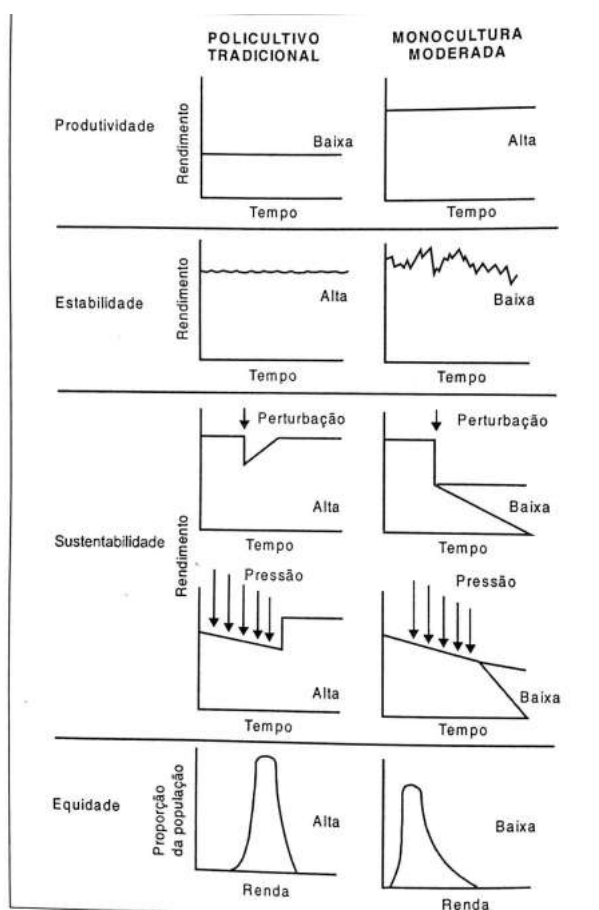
POLICULTIVO TRADICIONAL

MONOCULTURA MODERADA

Produtividade

Rendimento

Baixa

Tempo

Alta

Tempo

Estabilidade

Rendimento

Alta

Tempo

Baixa

Tempo

Perturbação

Alta

Sustentabilidade

Rendimento

Tempo

Perturbação

Baixa

Tempo

Pressão

Alta

Tempo

Pressão

Baixa

Tempo

Equidade

Proporção da população

Alta

Renda

Baixa

Renda